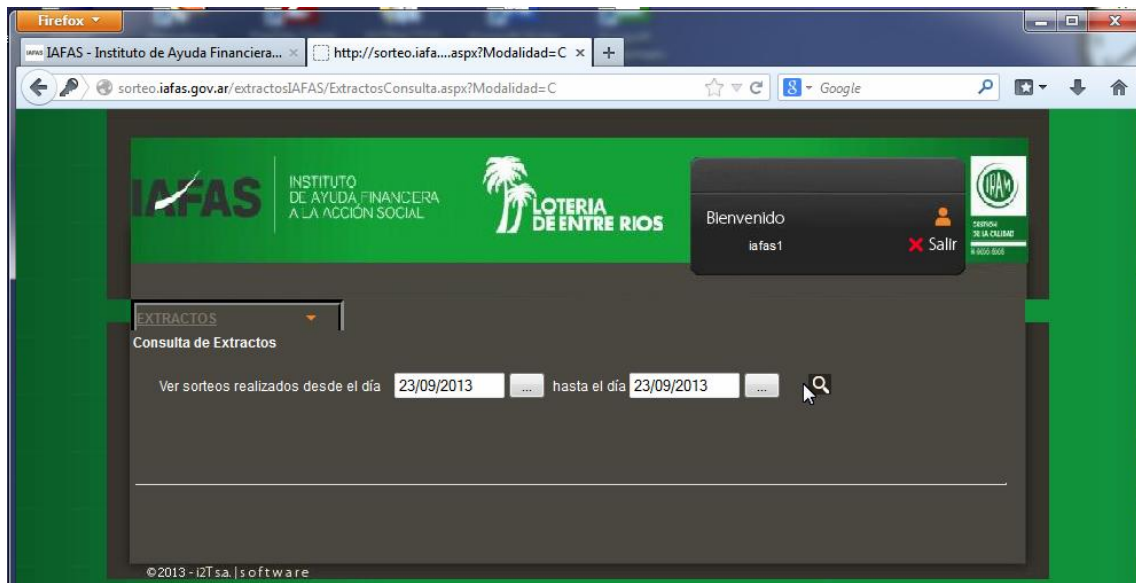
Firefox

IAFAS IAFAS - Instituto de Ayuda Financiera... ×

http://sorteo.iafa....aspx?Modalidad=C ×

+

sorteo.iafas.gov.ar/extractosIAFAS/ExtractosConsulta.aspx?Modalidad=C

Google

IAFAS

INSTITUTO
DE AYUDA FINANCIERA
A LA ACCIÓN SOCIAL

LOTERIA
DE ENTRE RIOS

Bienvenido

iafas1

Salir

IRAM

EXTRACTOS

Consulta de Extractos

Ver sorteos realizados desde el día 23/09/2013 ... hasta el día 23/09/2013 ...

©2013 - i2T s.a. | s o f t w a r e